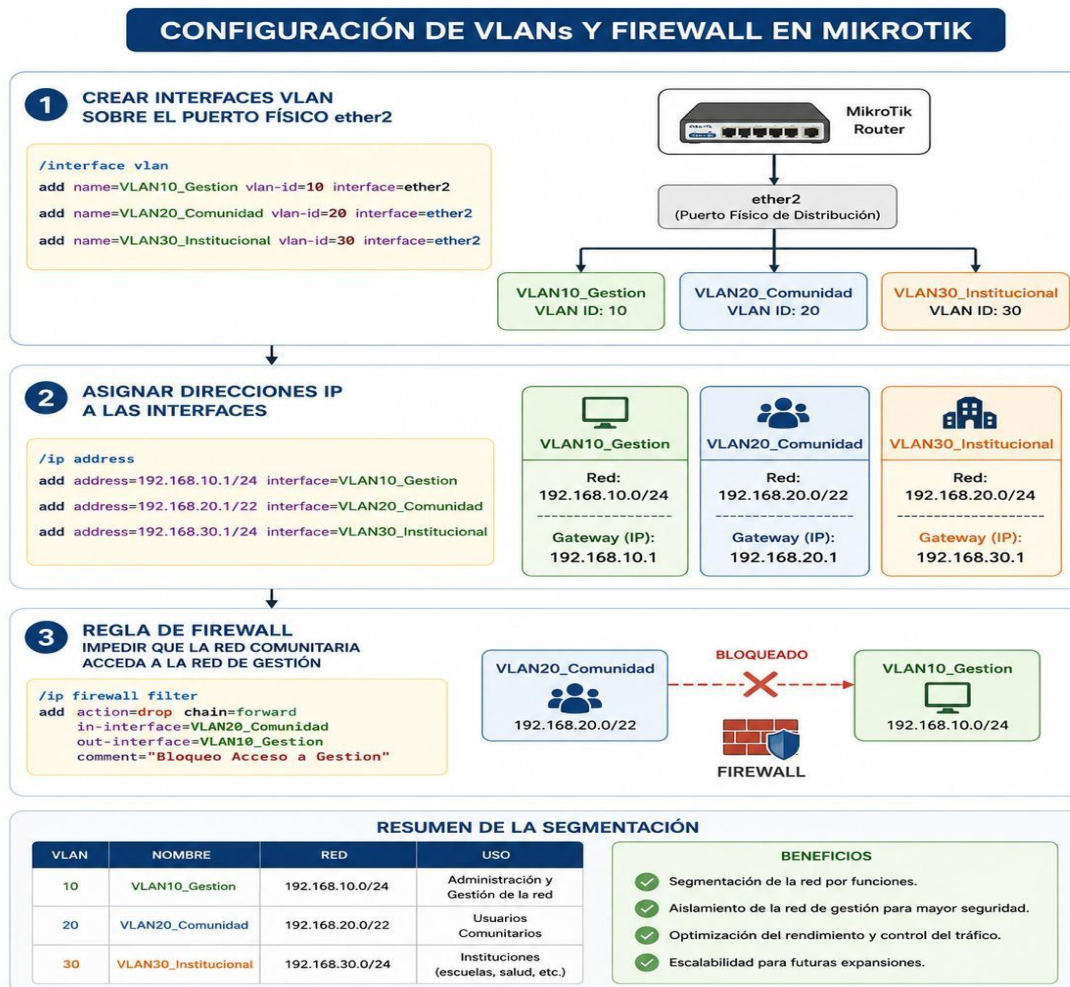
CONFIGURACIÓN DE VLANs Y FIREWALL EN MIKROTIK

1 CREAR INTERFACES VLAN SOBRE EL PUERTO FÍSICO ether2

/interface vlan
add name=VLAN10_Gestion vlan-id=10 interface=ether2
add name=VLAN20_Comunidad vlan-id=20 interface=ether2
add name=VLAN30_Institucional vlan-id=30 interface=ether2

MikroTik Router

ether2
(Puerto Físico de Distribución)

VLAN10_Gestion
VLAN ID: 10

VLAN20_Comunidad
VLAN ID: 20

VLAN30_Institucional
VLAN ID: 30

2 ASIGNAR DIRECCIONES IP A LAS INTERFACES

/ip address
add address=192.168.10.1/24 interface=VLAN10_Gestion
add address=192.168.20.1/22 interface=VLAN20_Comunidad
add address=192.168.30.1/24 interface=VLAN30_Institucional

VLAN10_Gestion
Red:
192.168.10.0/24
Gateway (IP):
192.168.10.1

VLAN20_Comunidad
Red:
192.168.20.0/22
Gateway (IP):
192.168.20.1

VLAN30_Institucional
Red:
192.168.20.0/24
Gateway (IP):
192.168.30.1

3 REGLA DE FIREWALL
IMPEDIR QUE LA RED COMUNITARIA ACCEDA A LA RED DE GESTIÓN

/ip firewall filter
add action=drop chain=forward
in-interface=VLAN20_Comunidad
out-interface=VLAN10_Gestion
comment="Bloqueo Acceso a Gestion"

VLAN20_Comunidad
192.168.20.0/22

BLOQUEADO

FIREWALL

VLAN10_Gestion
192.168.10.0/24

RESUMEN DE LA SEGMENTACIÓN

| VLAN | NOMBRE | RED | USO |
|---|---|---|---|
| 10 | VLAN10_Gestion | 192.168.10.0/24 | Administración y Gestión de la red |
| 20 | VLAN20_Comunidad | 192.168.20.0/22 | Usuarios Comunitarios |
| 30 | VLAN30_Institucional | 192.168.30.0/24 | Instituciones (escuelas, salud, etc.) |

BENEFICIOS
Segmentación de la red por funciones.
Aislamiento de la red de gestión para mayor seguridad.
Optimización del rendimiento y control del tráfico.
Escalabilidad para futuras expansiones.